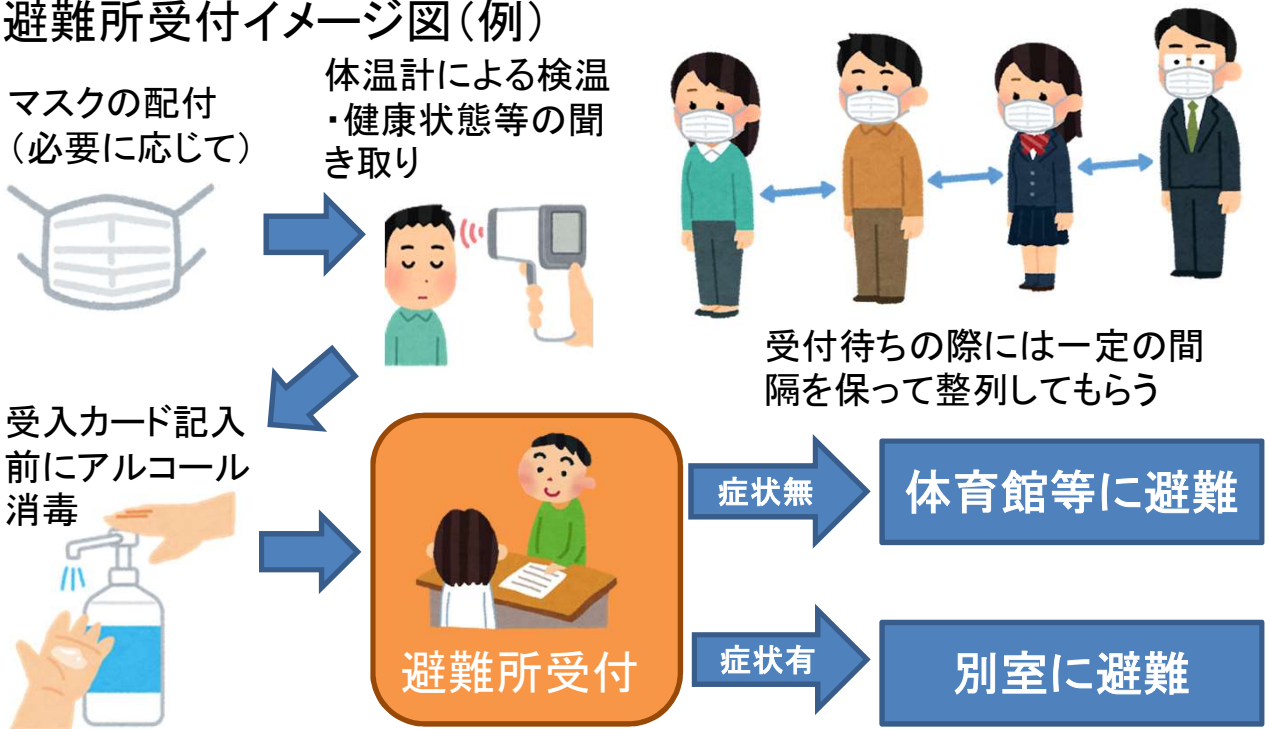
避難所受付イメージ図（例）

マスクの配付
（必要に応じて）

体温計による検温
・健康状態等の聞き取り

受付待ちの際には一定の間隔を保って整列してもらう

受入カード記入前にアルコール消毒

避難所受付

症状無

体育館等に避難

症状有

別室に避難